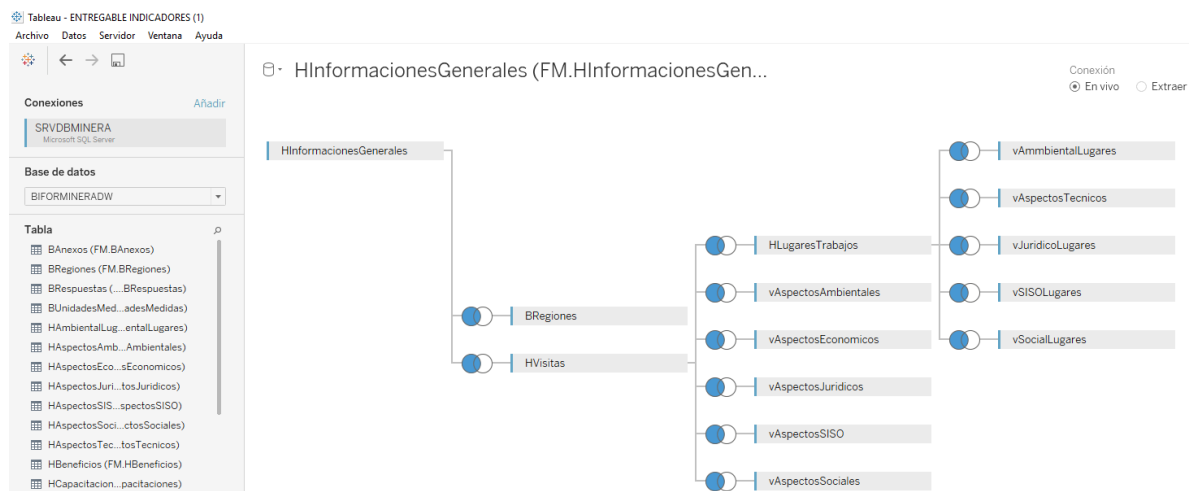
Tableau - ENTREGABLE INDICADORES (1)
Archivo Datos Servidor Ventana Ayuda

HInformacionesGenerales (FM.HInformacionesGen...

Conexión
En vivo
Extraer

Conexiones
Añadir
SRVDBMINERA
Microsoft SQL Server

Base de datos
BIFORMINERADW

Tabla
BAnexos (FM.BAnexos)
BRegiones (FM.BRegiones)
BRespuestas (....BRespuestas)
BUnidadesMed...adesMedidas)
HAmbientalLug...entalLugares)
HAspectosAmb...Ambientales)
HAspectosEco...sEconomicos)
HAspectosJuri...tosJuridicos)
HAspectosSIS...spectosSISO)
HAspectosSoci...ctosSociales)
HAspectosTec...tosTecnicos)
HBeneficios (FM.HBeneficios)
HCapacitacion...pacitaciones)

HInformacionesGenerales
BRegiones
HVisitas
HLugaresTrabajos
vAspectosAmbientales
vAspectosEconomicos
vAspectosJuridicos
vAspectosSISO
vAspectosSociales
vAmmbientalLugares
vAspectosTecnicos
vJuridicoLugares
vSISOLugares
vSocialLugares